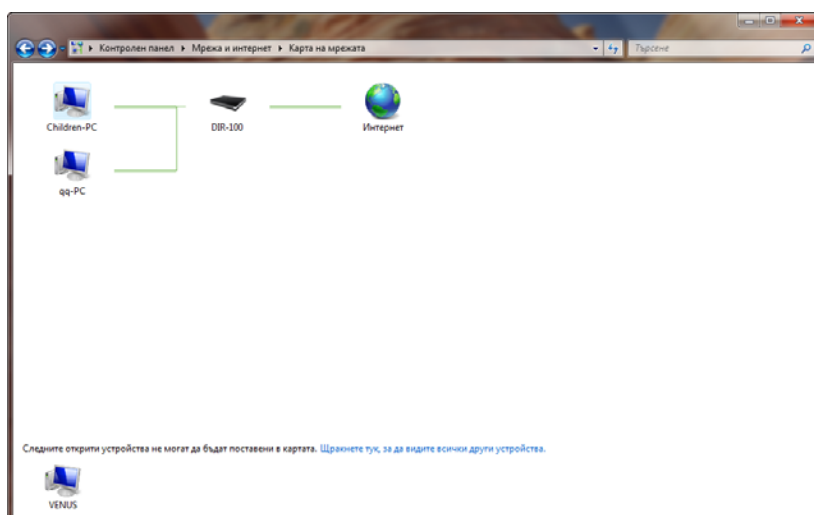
Контролен панел ▸ Мрежа и интернет ▸ Карта на мрежата

Търсене

Children-PC

DIR-100

Интернет

qq-PC

Следните открити устройства не могат да бъдат поставени в картата. Щракнете тук, за да видите всички други устройства.

VENUS